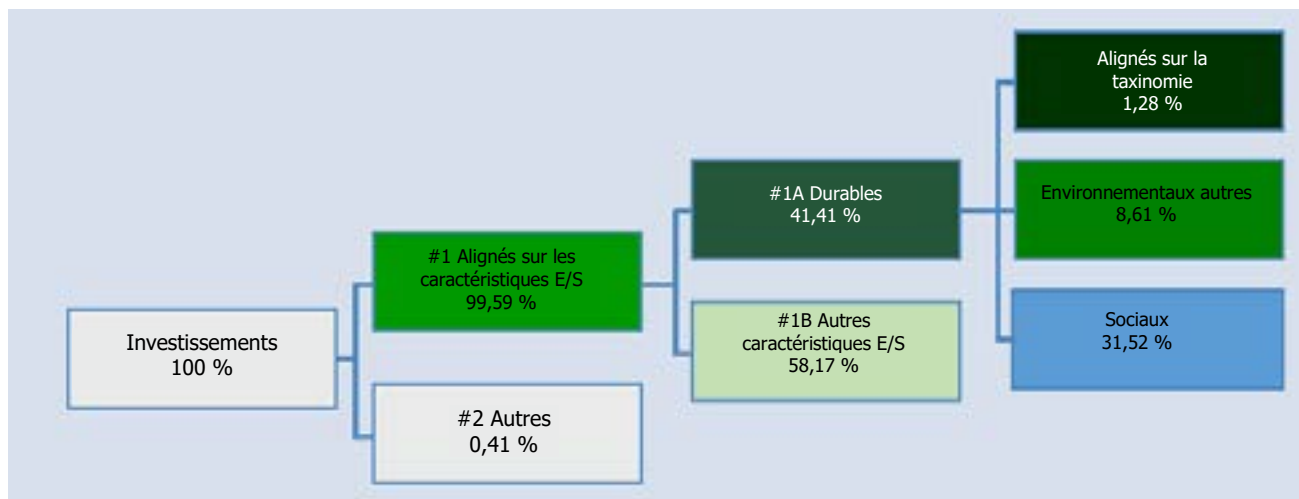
Investissements
100 %

#1 Alignés sur les caractéristiques E/S
99,59 %

#2 Autres
0,41 %

#1A Durables
41,41 %

#1B Autres caractéristiques E/S
58,17 %

Alignés sur la taxinomie
1,28 %

Environnementaux autres
8,61 %

Sociaux
31,52 %